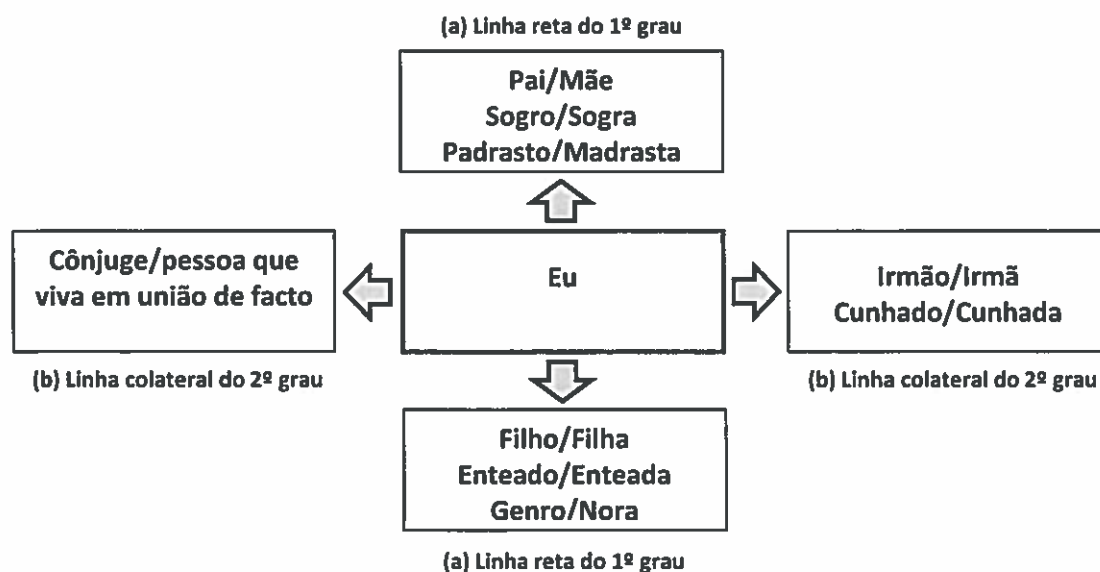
(a) Linha reta do 1º grau

Pai/Mãe
Sogro/Sogra
Padrasto/Madrasta

Cônjuge/pessoa que viva em união de facto

Eu

Irmão/Irmã
Cunhado/Cunhada

(b) Linha colateral do 2º grau

(b) Linha colateral do 2º grau

Filho/Filha
Enteado/Enteada
Genro/Nora

(a) Linha reta do 1º grau